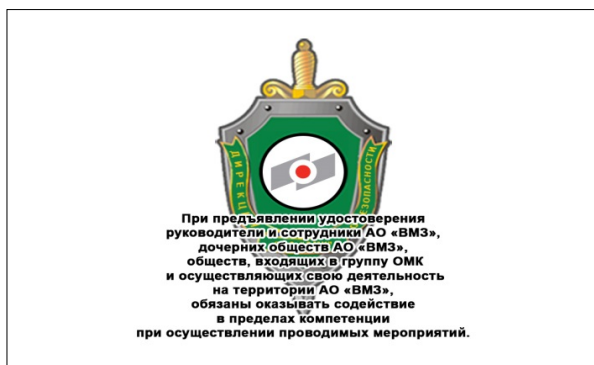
ДИРЕКЦ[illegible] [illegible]ЗОПАСНОСТИ

При предъявлении удостоверения руководители и сотрудники АО «ВМЗ», дочерних обществ АО «ВМЗ», обществ, входящих в группу ОМК и осуществляющих свою деятельность на территории АО «ВМЗ», обязаны оказывать содействие в пределах компетенции при осуществлении проводимых мероприятий.